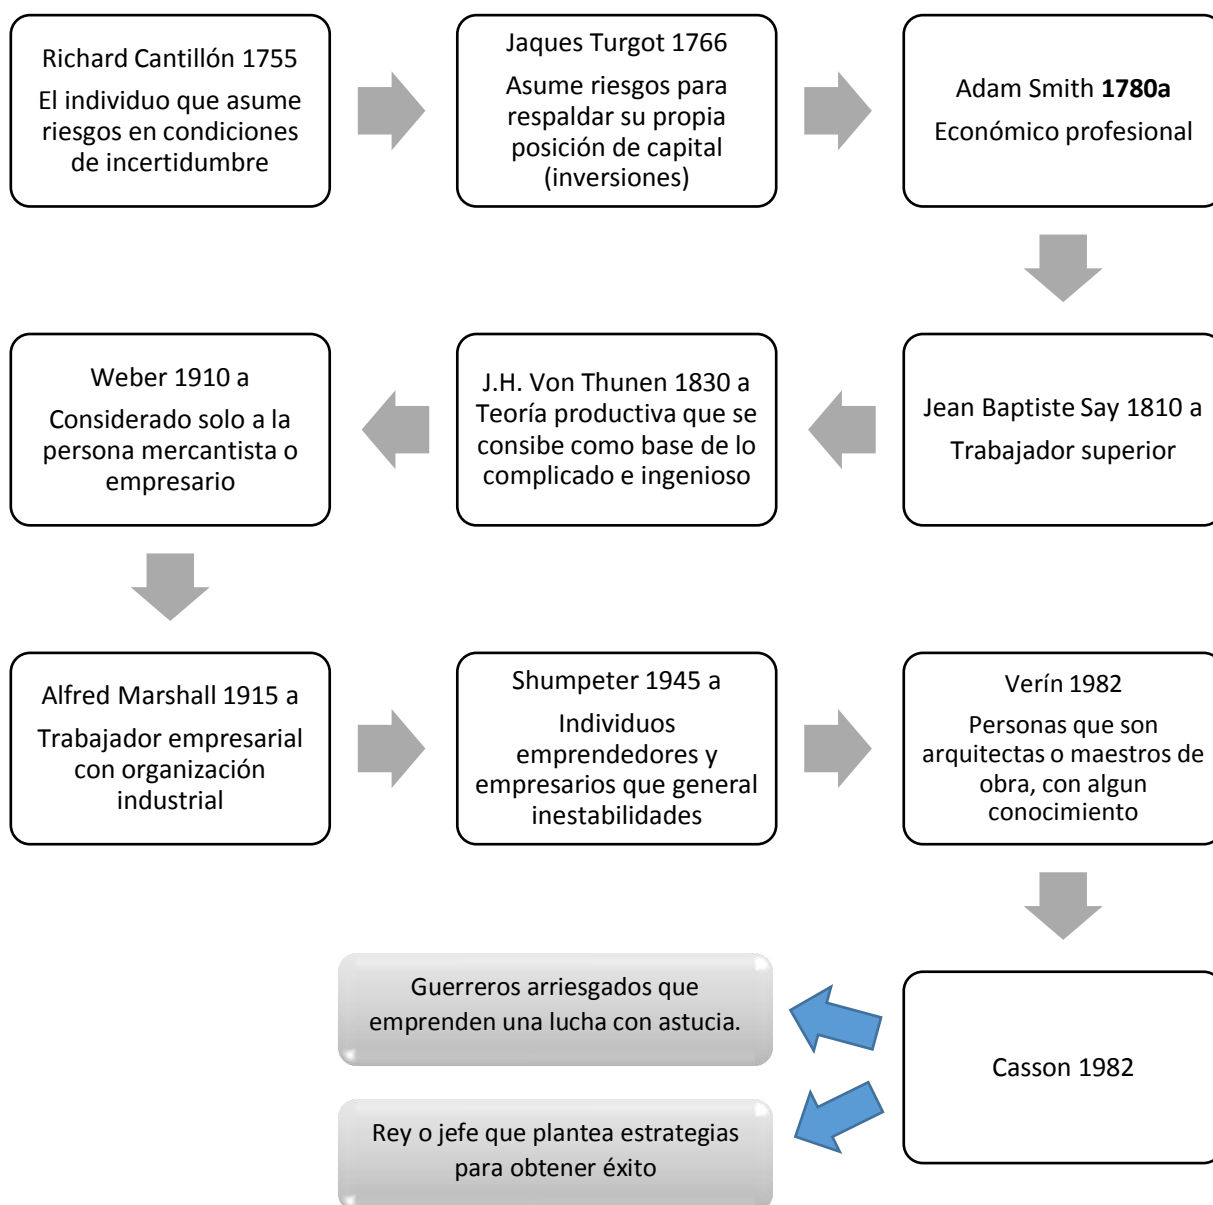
Richard Cantillón 1755
El individuo que asume riesgos en condiciones de incertidumbre

Jaques Turgot 1766
Asume riesgos para respaldar su propia posición de capital (inversiones)

Adam Smith **1780a**
Económico profesional

Jean Baptiste Say 1810 a
Trabajador superior

J.H. Von Thunen 1830 a
Teoría productiva que se consibe como base de lo complicado e ingenioso

Weber 1910 a
Considerado solo a la persona mercantista o empresario

Alfred Marshall 1915 a
Trabajador empresarial con organización industrial

Shumpeter 1945 a
Individuos emprendedores y empresarios que general inestabilidades

Verín 1982
Personas que son arquitectas o maestros de obra, con algun conocimiento

Casson 1982

Guerreros arriesgados que emprenden una lucha con astucia.

Rey o jefe que plantea estrategias para obtener éxito